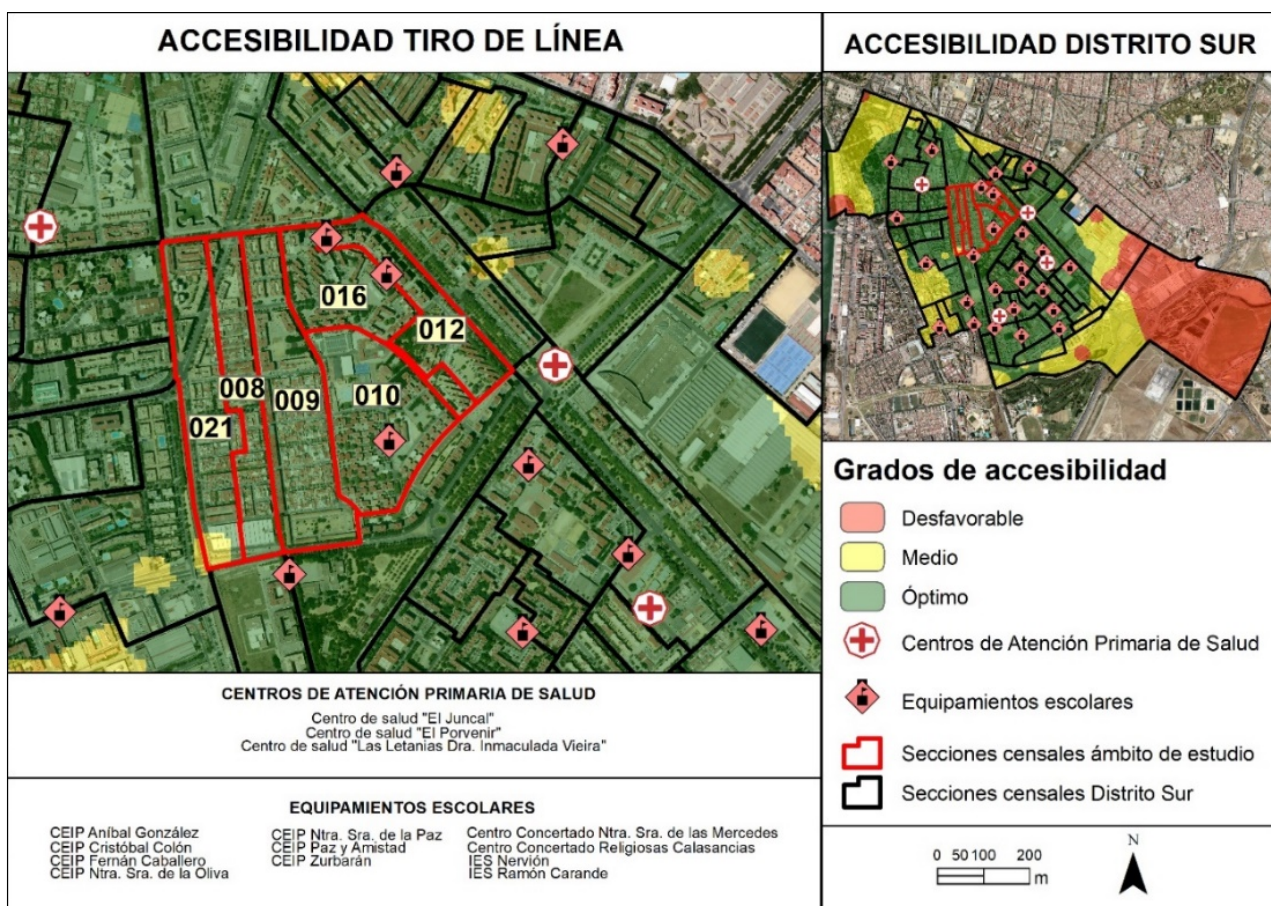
ACCESIBILIDAD TIRO DE LÍNEA

016
012
008
009
010
021

ACCESIBILIDAD DISTRITO SUR

Grados de accesibilidad

Desfavorable
Medio
Óptimo
Centros de Atención Primaria de Salud
Equipamientos escolares
Secciones censales ámbito de estudio
Secciones censales Distrito Sur

0 50 100 200
m
N

CENTROS DE ATENCIÓN PRIMARIA DE SALUD

Centro de salud "El Juncal"
Centro de salud "El Porvenir"
Centro de salud "Las Letanías Dra. Inmaculada Vieira"

EQUIPAMIENTOS ESCOLARES

CEIP Aníbal González
CEIP Cristóbal Colón
CEIP Fernán Caballero
CEIP Ntra. Sra. de la Oliva

CEIP Ntra. Sra. de la Paz
CEIP Paz y Amistad
CEIP Zurbarán

Centro Concertado Ntra. Sra. de las Mercedes
Centro Concertado Religiosas Calasancias
IES Nervión
IES Ramón Carande